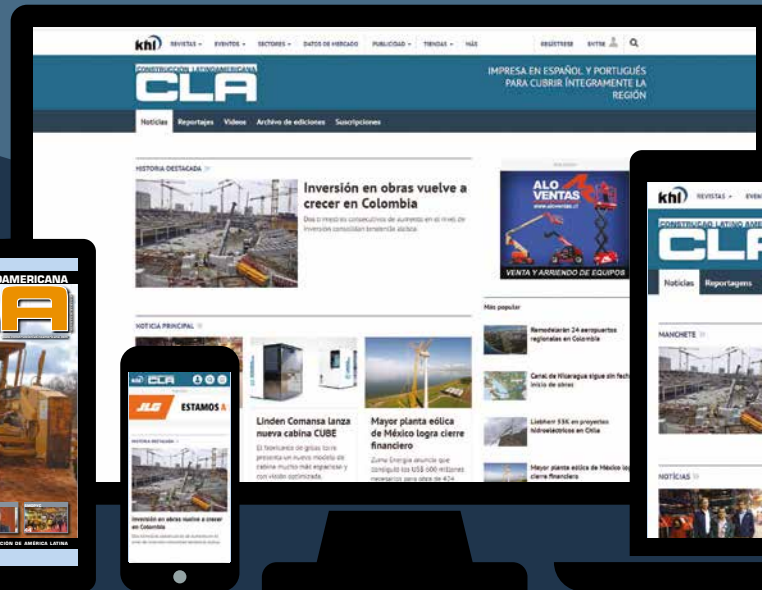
khl REVISTAS EVENTOS SECTORES DATOS DE MERCADO PUBLICIDAD TIENDAS MÁS REGÍSTRESE ENTRE

CONSTRUCCIÓN LATINOAMERICANA
CLA

IMPRESA EN ESPAÑOL Y PORTUGUÉS PARA CUBRIR ÍNTEGRAMENTE LA REGIÓN

Noticias Reportajes Videos Archivo de ediciones Suscripciones

HISTORIA DESTACADA

Inversión en obras vuelve a crecer en Colombia

Dos o mas trimestres consecutivos de aumento en el nivel de inversión consolidan tendencia alcista

ALO VENTAS
www.aloventas.cl
VENTA Y ARRIENDO DE EQUIPOS

NOTICIA PRINCIPAL

Linden Comansa lanza nueva cabina CUBE

El fabricante de grúas torre presenta un nuevo modelo de cabina mucho más espaciosa y con visión optimizada.

Mayor planta eólica de México logra cierre financiero

Zuma Energía anunció que consiguió los US$ 600 millones necesarios para obra de 424

Más popular

Remodelarán 24 aeropuertos regionales en Colombia

Canal de Nicaragua sigue sin fecha inicio de obras

Liebherr 55K en proyectos hidroeléctricos en Chile

Mayor planta eólica de México logra cierre financiero

DAMERICANA
A
CIÓN DE AMÉRICA LATINA

CLA
JLG ESTAMOS A
HISTORIA DESTACADA
Inversión en obras vuelve a crecer en Colombia

khl REVISTAS EVEN
CONSTRUCAO LATINO AMERICANA
CLA
Noticias Reportagens
MANCHETE
NOTÍCIAS